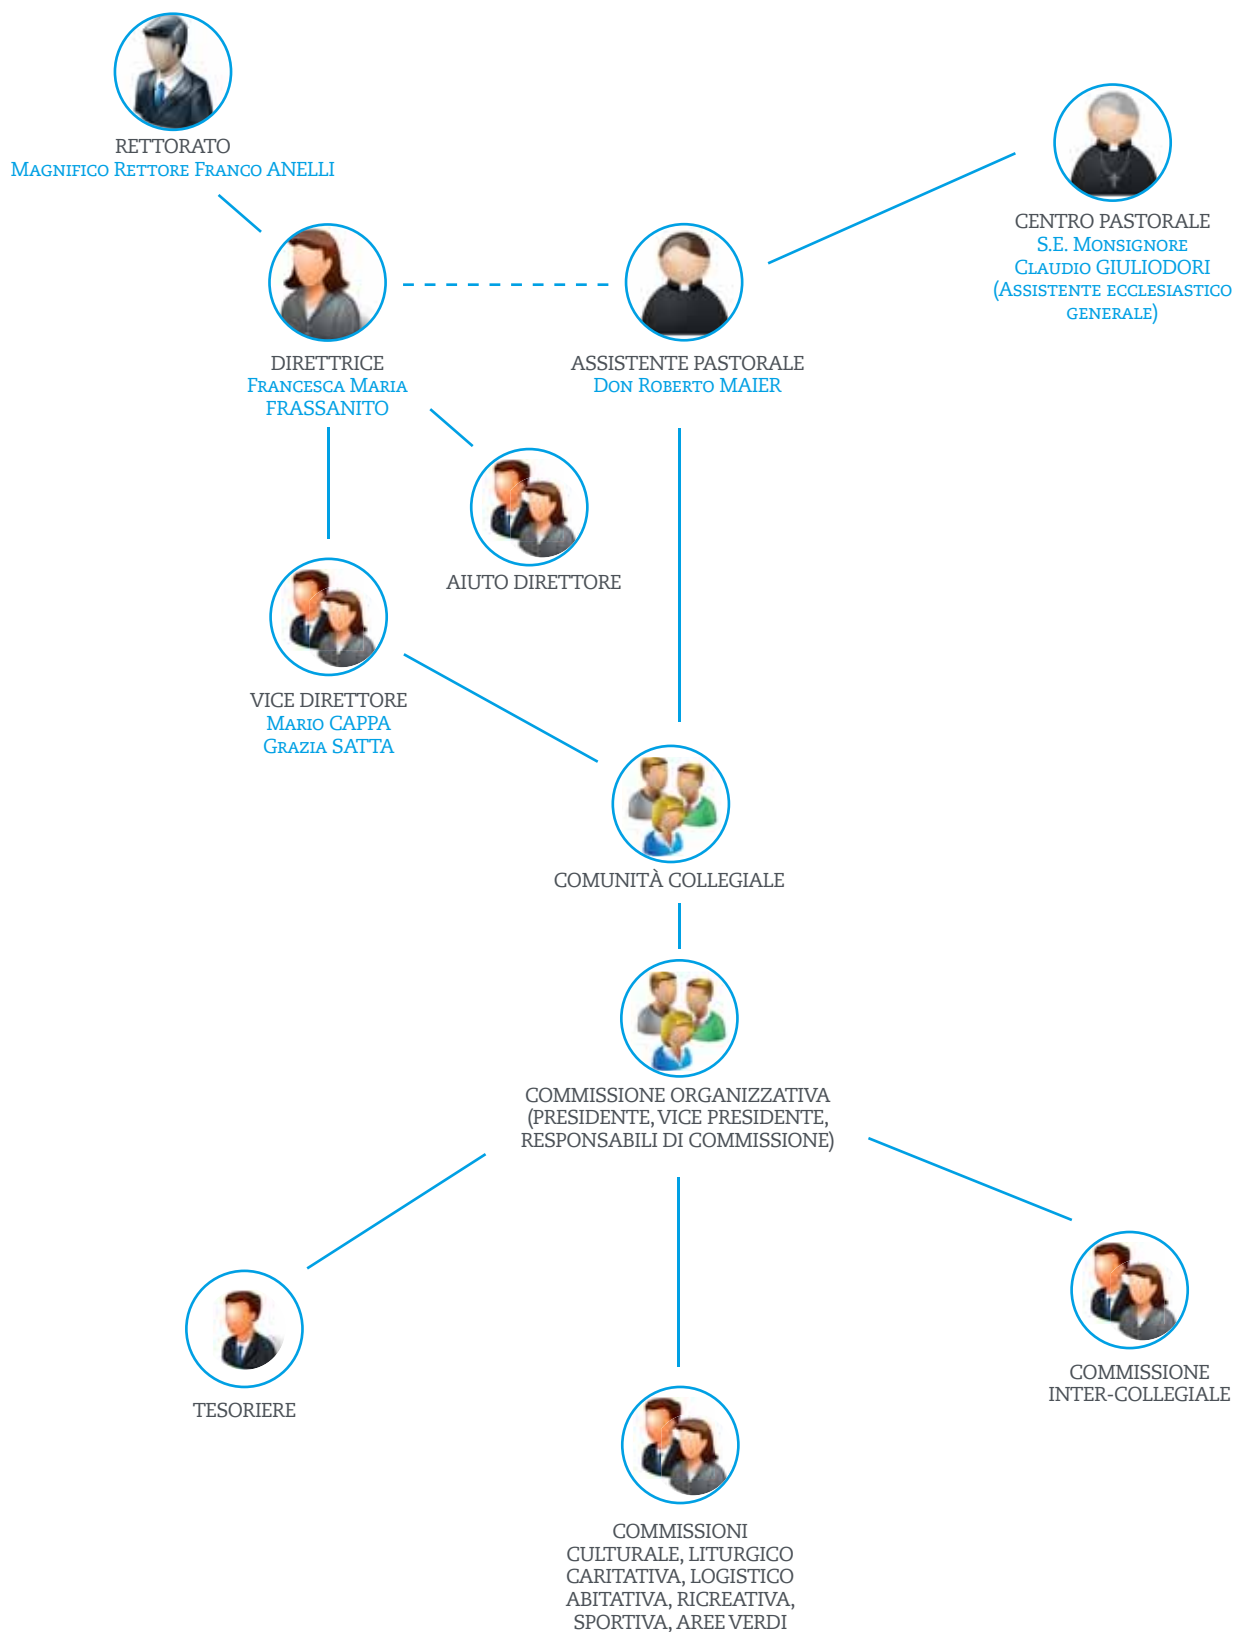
RETTORATO
Magnifico Rettore Franco ANELLI

CENTRO PASTORALE
S.E. Monsignore
Claudio GIULIODORI
(Assistente ecclesiastico generale)

DIRETTRICE
Francesca Maria
FRASSANITO

ASSISTENTE PASTORALE
Don Roberto MAIER

AIUTO DIRETTORE

VICE DIRETTORE
Mario CAPPA
Grazia SATTA

COMUNITÀ COLLEGIALE

COMMISSIONE ORGANIZZATIVA
(PRESIDENTE, VICE PRESIDENTE,
RESPONSABILI DI COMMISSIONE)

TESORIERE

COMMISSIONE
INTER-COLLEGIALE

COMMISSIONI
CULTURALE, LITURGICO
CARITATIVA, LOGISTICO
ABITATIVA, RICREATIVA,
SPORTIVA, AREE VERDI